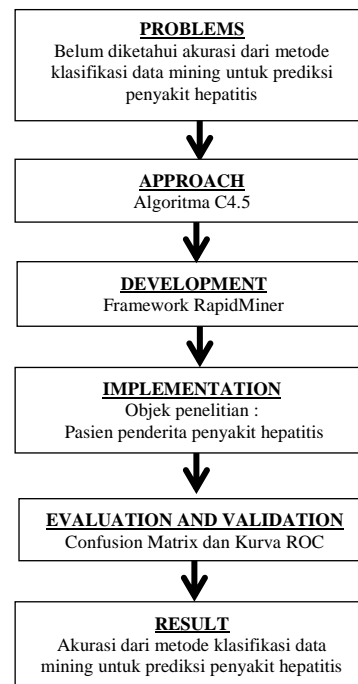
PROBLEMS
Belum diketahui akurasi dari metode klasifikasi data mining untuk prediksi penyakit hepatitis

APPROACH
Algoritma C4.5

DEVELOPMENT
Framework RapidMiner

IMPLEMENTATION
Objek penelitian :
Pasien penderita penyakit hepatitis

EVALUATION AND VALIDATION
Confusion Matrix dan Kurva ROC

RESULT
Akurasi dari metode klasifikasi data mining untuk prediksi penyakit hepatitis